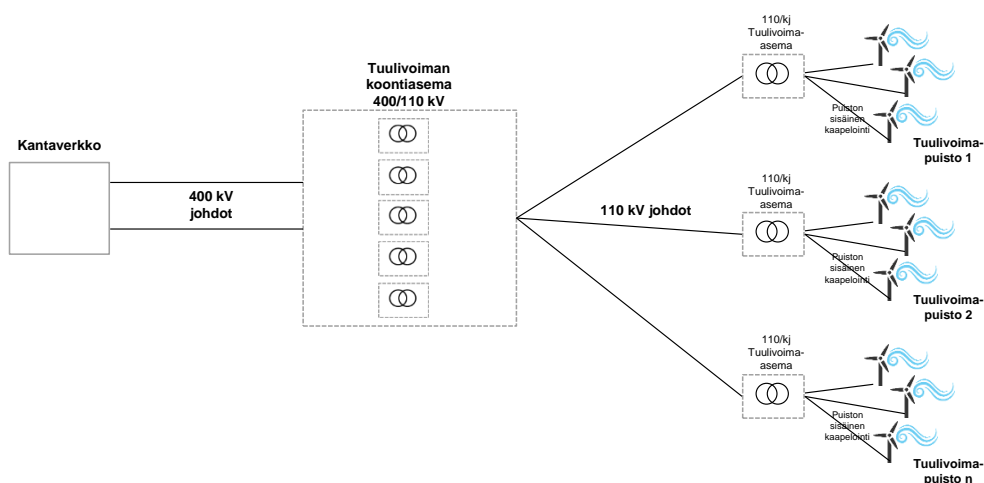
Kantaverkko

400 kV johdot

Tuulivoiman koontiasema 400/110 kV

110 kV johdot

110/kj Tuulivoima-asema

Puiston sisäinen kaapelointi

Tuulivoimapuisto 1

110/kj Tuulivoima-asema

Puiston sisäinen kaapelointi

Tuulivoimapuisto 2

110/kj Tuulivoima-asema

Puiston sisäinen kaapelointi

Tuulivoimapuisto n